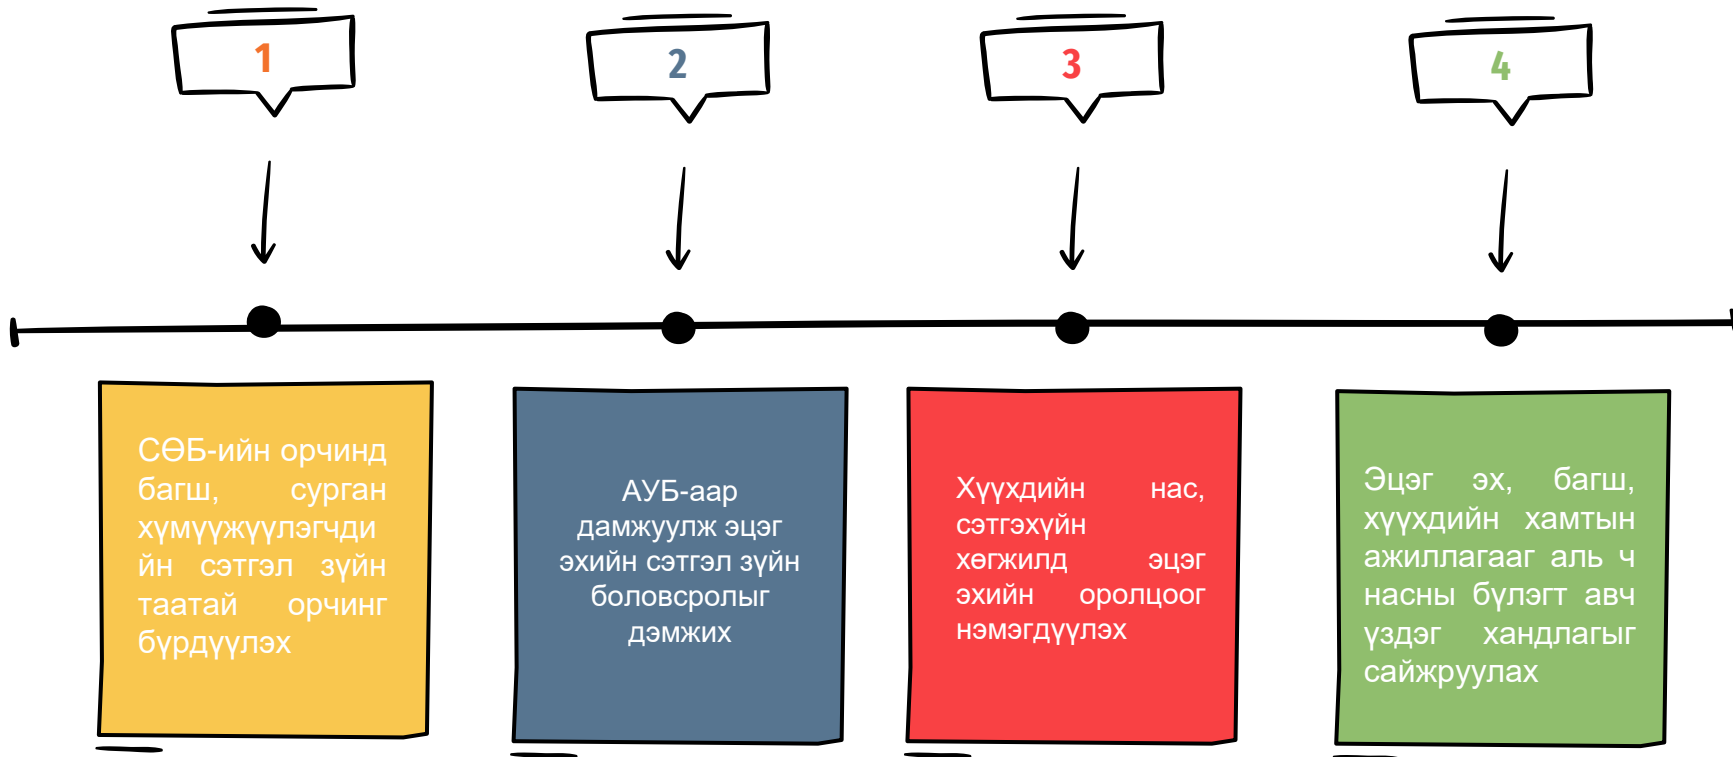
1

2

3

4

СӨБ-ийн орчинд багш, сурган хүмүүжүүлэгчдийн сэтгэл зүйн таатай орчинг бүрдүүлэх

АУБ-аар дамжуулж эцэг эхийн сэтгэл зүйн боловсролыг дэмжих

Хүүхдийн нас, сэтгэхүйн хөгжилд эцэг эхийн оролцоог нэмэгдүүлэх

Эцэг эх, багш, хүүхдийн хамтын ажиллагаанд аль ч насны бүлэгт авч үздэг хандлагыг сайжруулах